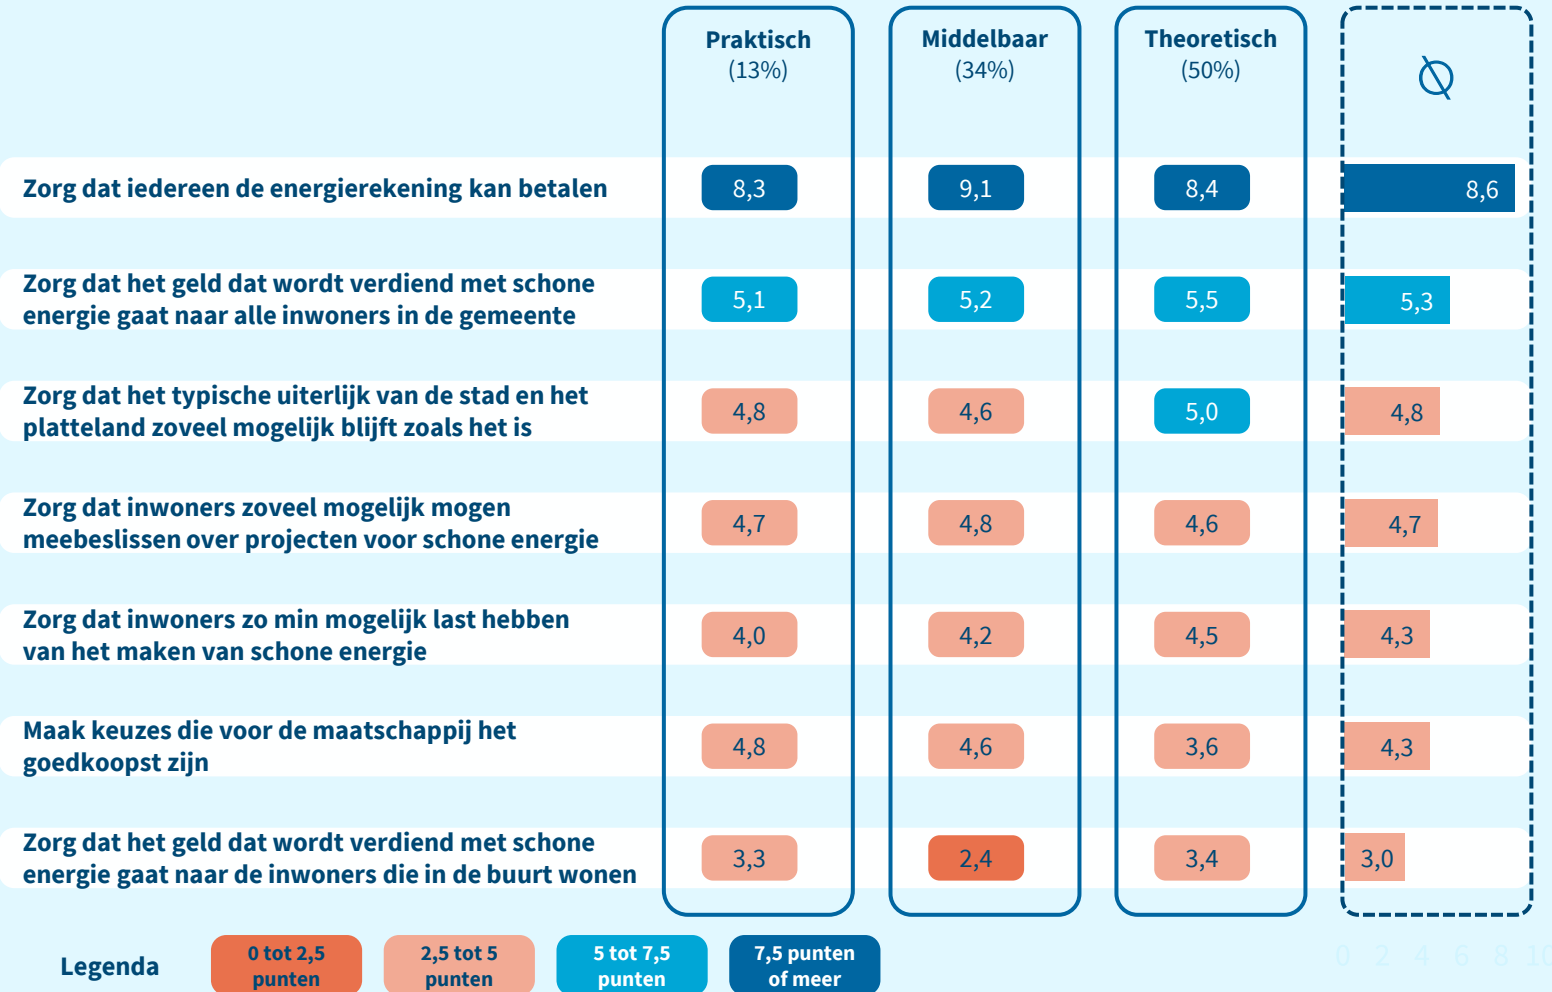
| | Praktisch (13%) | Middelbaar (34%) | Theoretisch (50%) | ∅ |
|---|---|---|---|---|
| Zorg dat iedereen de energierekening kan betalen | 8,3 | 9,1 | 8,4 | 8,6 |
| Zorg dat het geld dat wordt verdiend met schone energie gaat naar alle inwoners in de gemeente | 5,1 | 5,2 | 5,5 | 5,3 |
| Zorg dat het typische uiterlijk van de stad en het platteland zoveel mogelijk blijft zoals het is | 4,8 | 4,6 | 5,0 | 4,8 |
| Zorg dat inwoners zoveel mogelijk mogen meebeslissen over projecten voor schone energie | 4,7 | 4,8 | 4,6 | 4,7 |
| Zorg dat inwoners zo min mogelijk last hebben van het maken van schone energie | 4,0 | 4,2 | 4,5 | 4,3 |
| Maak keuzes die voor de maatschappij het goedkoopst zijn | 4,8 | 4,6 | 3,6 | 4,3 |
| Zorg dat het geld dat wordt verdiend met schone energie gaat naar de inwoners die in de buurt wonen | 3,3 | 2,4 | 3,4 | 3,0 |

Legenda 0 tot 2,5 punten 2,5 tot 5 punten 5 tot 7,5 punten 7,5 punten of meer

0 2 4 6 8 10